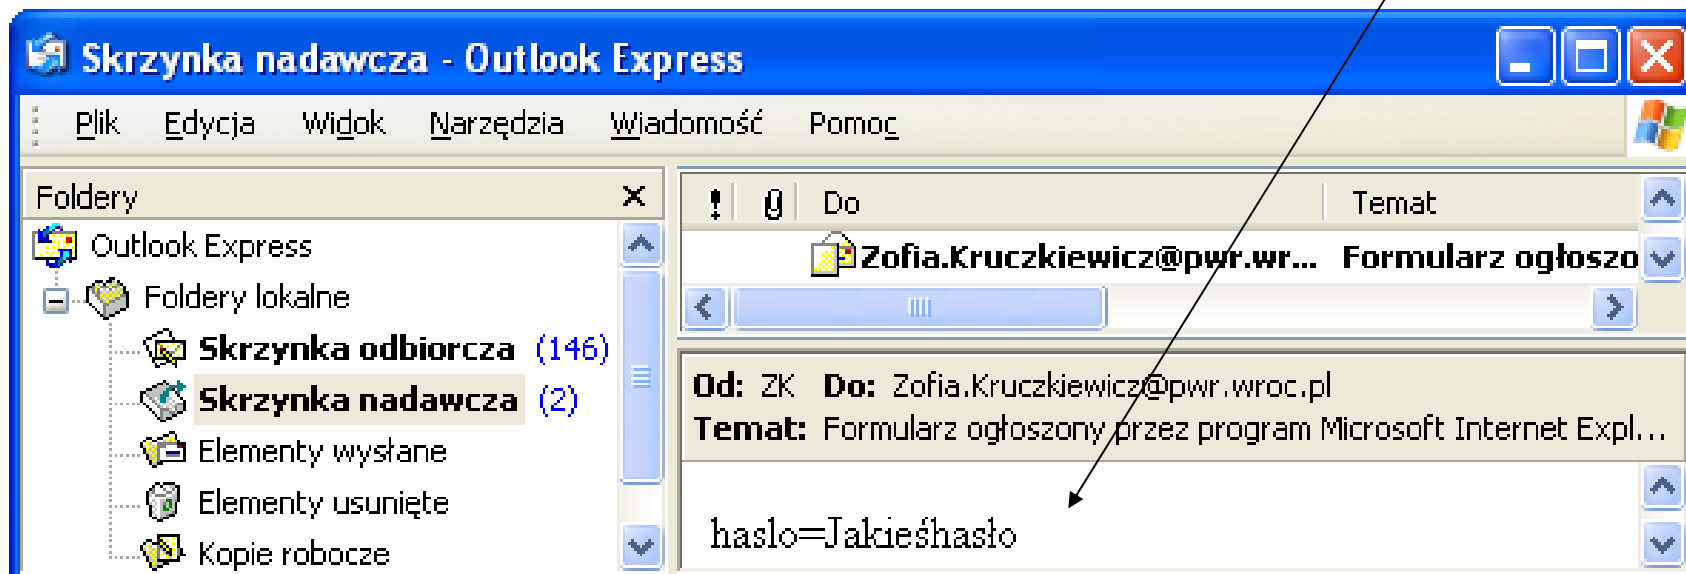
Skrzynka nadawcza - Outlook Express

Plik Edycja Widok Narzędzia Wiadomość Pomoc

Foldery ×

Outlook Express
Foldery lokalne
Skrzynka odbiorcza (146)
Skrzynka nadawcza (2)
Elementy wysłane
Elementy usunięte
Kopie robocze

| ! | 0 | Do | Temat |
|---|---|---|---|
| | | Zofia.Kruczkiewicz@pwr.wr... | Formularz ogłoszo |

Od: ZK Do: Zofia.Kruczkiewicz@pwr.wroc.pl
Temat: Formularz ogłoszony przez program Microsoft Internet Expl...

haslo=Jakieśhasło